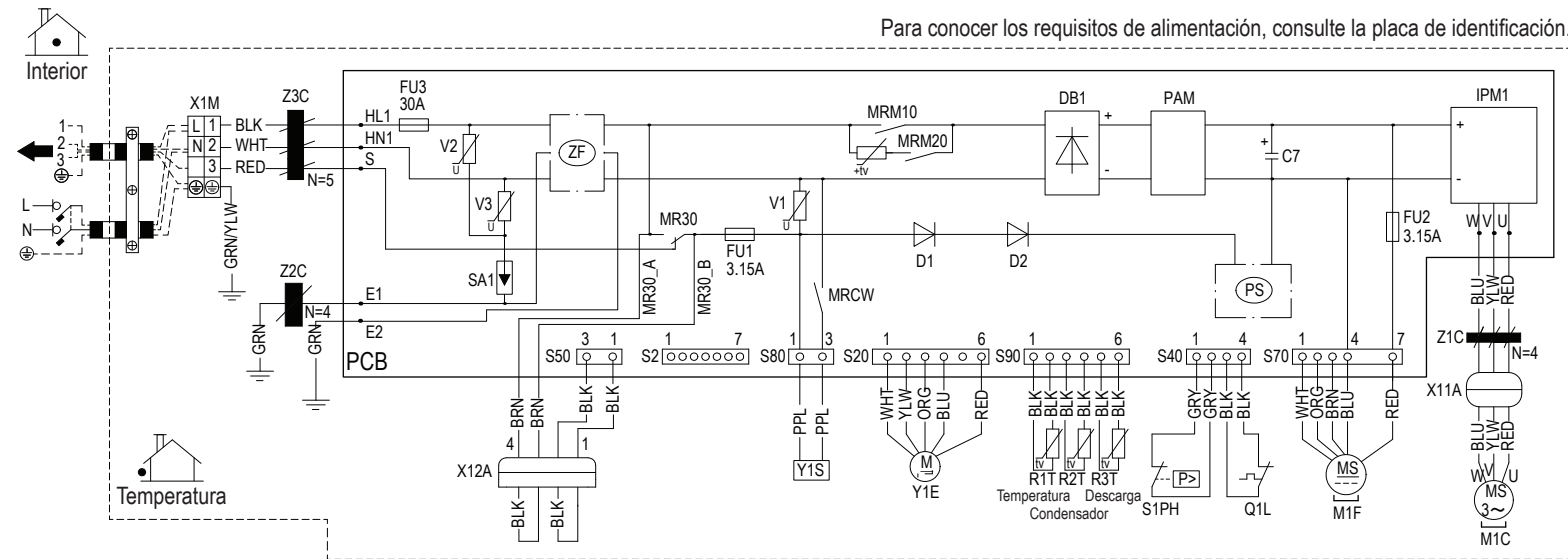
Para conocer los requisitos de alimentación, consulte la placa de identificación.

Interior

X1M
Z3C
FU3
30A
HL1
HN1
S
BLK
WHT
RED
L 1
N 2
3
N=5
1
2
3
L
N
GRN/YLW
V2
V3
ZF
MRM10
MRM20
DB1
PAM
IPM1
C7
MR30
V1
FU1
3.15A
D1
D2
SA1
MRCW
FU2
3.15A
PS
W V U
BLU
YLW
RED
Z2C
N=4
E1
E2
GRN
GRN
MR30_A
MR30_B
PCB
S50
3 1
S2
1 7
S80
1 3
S20
1 6
S90
1 6
S40
1 4
S70
1 4 7
Z1C
N=4
X11A
BRN
BRN
BLK
BLK
4 1
X12A
BLK
BLK
PPL
PPL
Y1S
WHT
YLW
ORG
BLU
RED
M
Y1E
BLK
BLK
BLK
BLK
BLK
BLK
R1T R2T R3T
Temperatura Descarga
Condensador
GRY
GRY
BLK
BLK
P>
S1PH
Q1L
WHT
ORG
BRN
BLU
RED
MS
M1F
BLU
YLW
RED
W V U
MS
3~
M1C

Temperatura